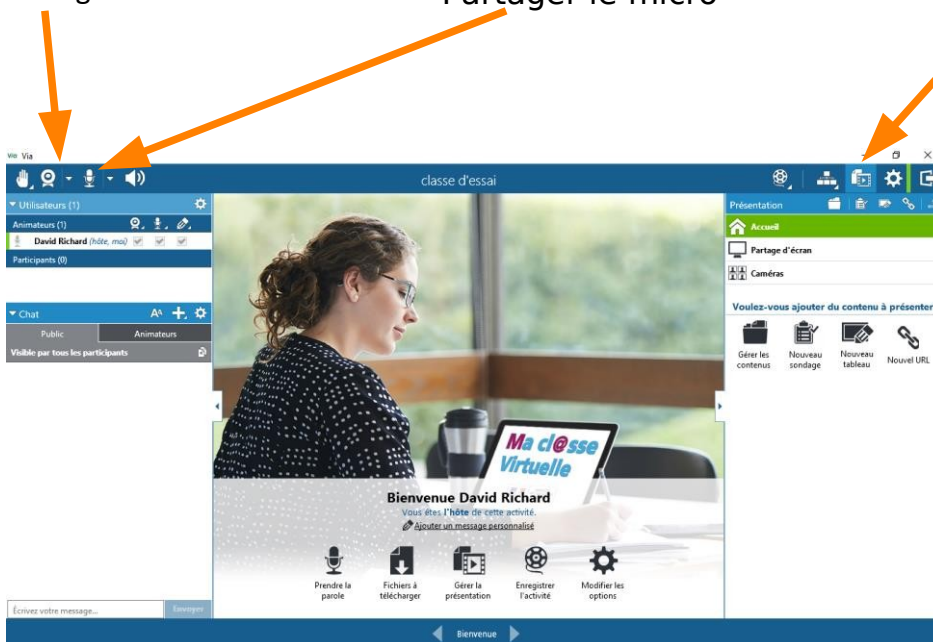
Partager le micro

Via Via

classe d'essai

▾ Utilisateurs (1)

Animateurs (1)

David Richard (hôte, moi)

Participants (0)

▾ Chat

Public

Animateurs

Visible par tous les participants

Écrivez votre message...

Envoyer

Présentation

Accueil

Partage d'écran

Caméras

Voulez-vous ajouter du contenu à présenter

Gérer les contenus

Nouveau sondage

Nouveau tableau

Nouvel URL

Ma cl@sse Virtuelle

Bienvenue David Richard

Vous êtes l'hôte de cette activité.

Ajouter un message personnalisé

Prendre la parole

Fichiers à télécharger

Gérer la présentation

Enregistrer l'activité

Modifier les options

Bienvenue